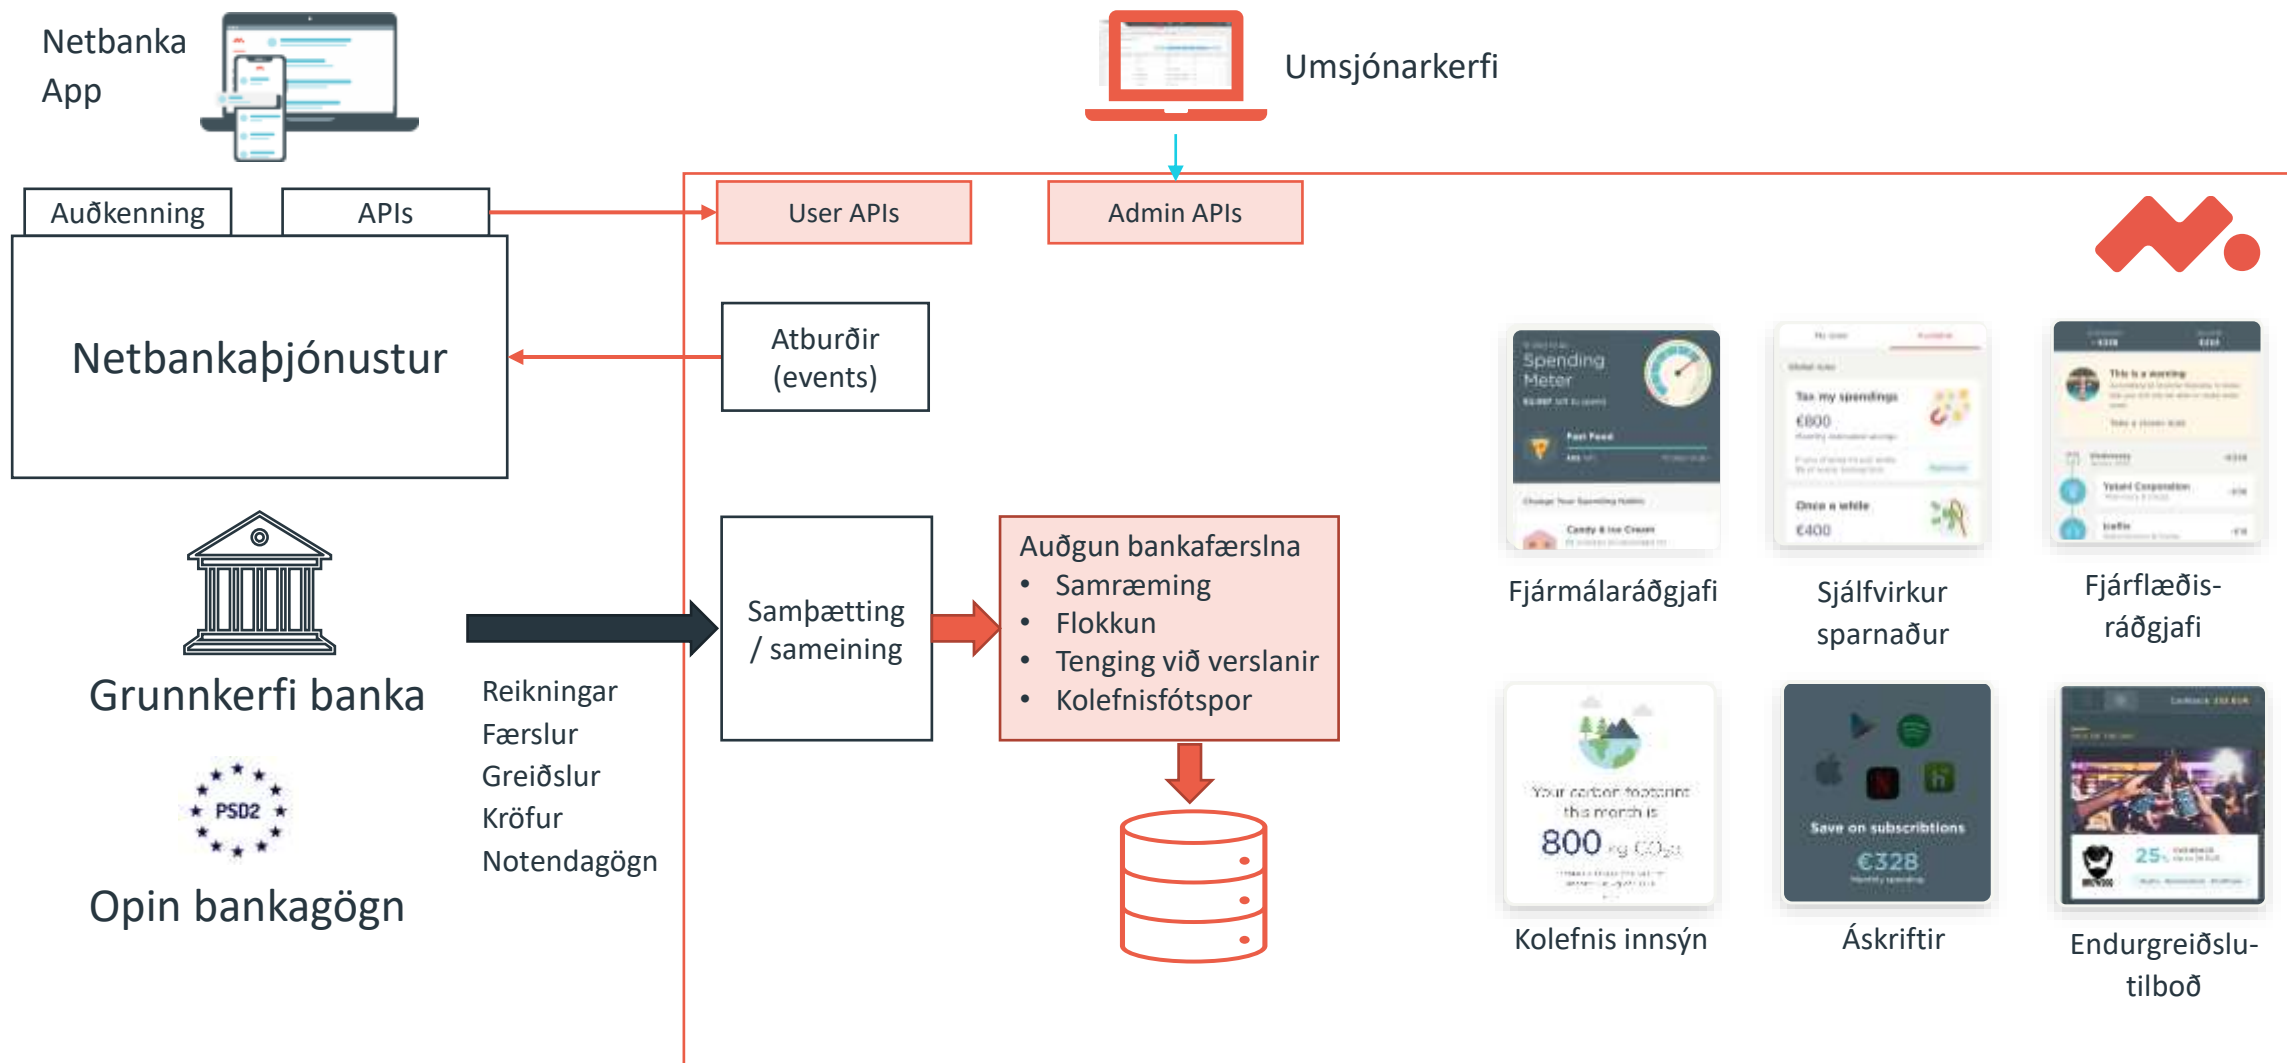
Netbanka App

Umsjónarkerfi

Auðkenning

APIs

User APIs

Admin APIs

Netbankaþjónustur

Atburðir (events)

Spending Meter

Fast Food

Candy & Ice Cream

Tax my spendings

€800

Once a while

€400

This is a warning

Fjármálaráðgjafi

Sjálfvirkur sparnaður

Fjárflæðis-ráðgjafi

Grunnkerfi banka

Samþætting / sameining

Auðgun bankafærslna
• Samræming
• Flokkun
• Tenging við verslanir
• Kolefnisfótspor

Reikningar
Færslur
Greiðslur
Kröfur
Notendagögn

PSD2

Opin bankagögn

Your carbon footprint this month is
800 kg CO₂

Save on subscribtions
€328

25%

Kolefnis innsýn

Áskriftir

Endurgreiðslu-tilboð